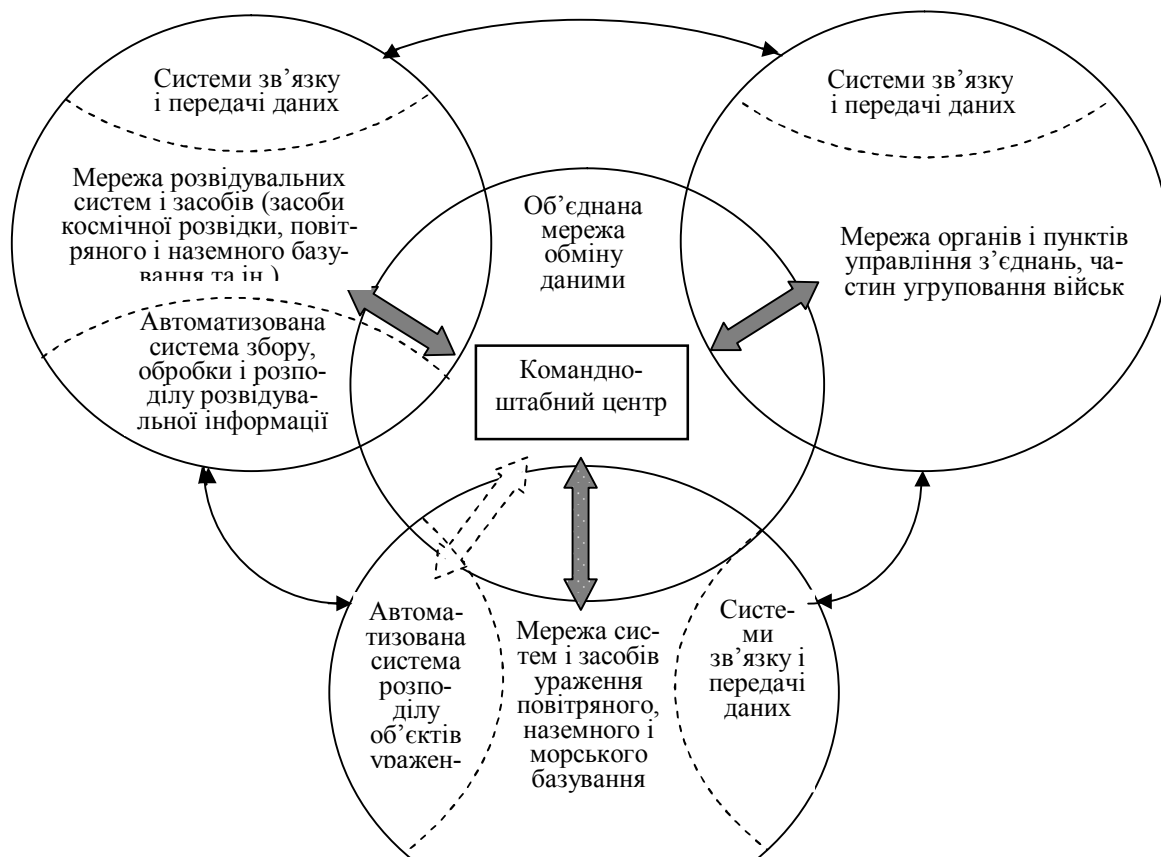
Системи зв'язку і передачі даних

Мережа розвідувальних систем і засобів (засоби космічної розвідки, повітряного і наземного базування та ін.)

Автоматизована система збору, обробки і розподілу розвідувальної інформації

Системи зв'язку і передачі даних

Мережа органів і пунктів управління з'єднань, частин угруповання військ

Об'єднана мережа обміну даними

Командно-штабний центр

Автоматизована система розподілу об'єктів ураження

Мережа систем і засобів ураження повітряного, наземного і морського базування

Системи зв'язку і передачі даних